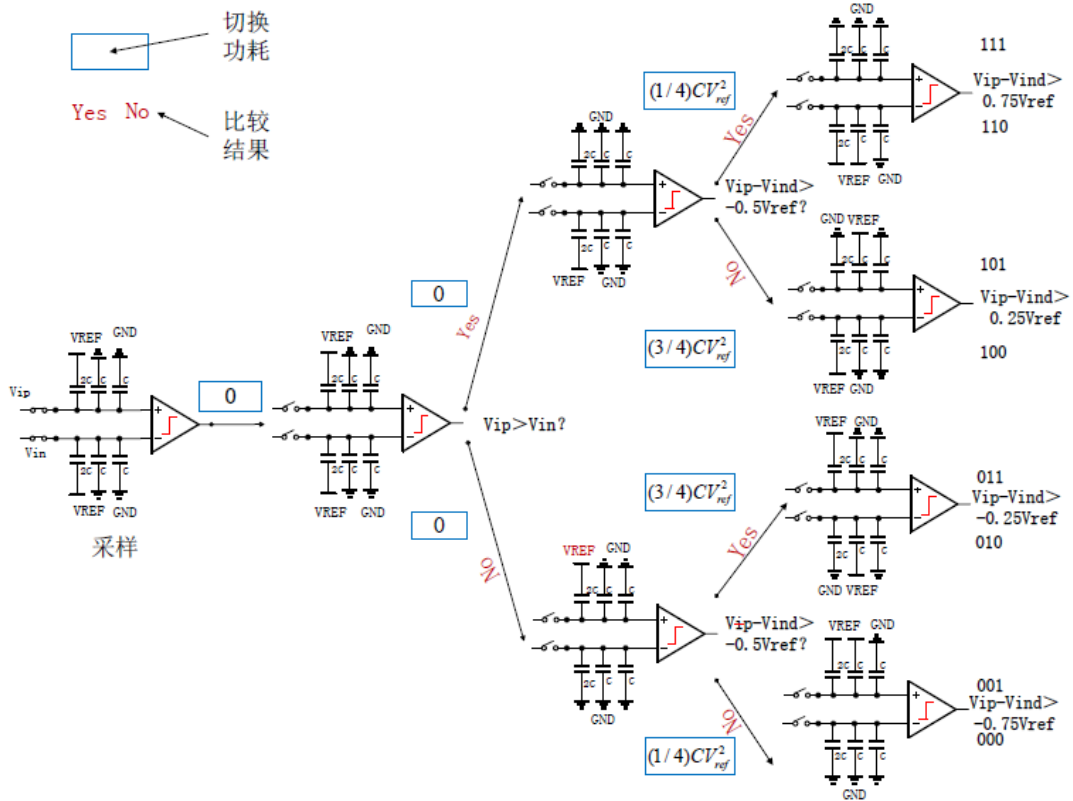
切换功耗

Yes No

比较结果

Vip

Vin

VREF GND

2C C C

VREF GND

采样

0

VREF GND

2C C C

VREF GND

Vip>Vin?

Yes

0

No

0

GND

2C C C

VREF GND

Vip-Vind>
-0.5Vref?

$(1/4)CV_{ref}^2$

Yes

GND

2C C C

VREF GND

111

Vip-Vind>
0.75Vref

110

No

GND VREF

2C C C

VREF GND

101

Vip-Vind>
0.25Vref

100

$(3/4)CV_{ref}^2$

VREF GND

2C C C

GND

Vip-Vind>
-0.5Vref?

$(3/4)CV_{ref}^2$

Yes

VREF GND

2C C C

GND VREF

011

Vip-Vind>
-0.25Vref

010

No

VREF GND

2C C C

GND

001

Vip-Vind>
-0.75Vref

000

$(1/4)CV_{ref}^2$